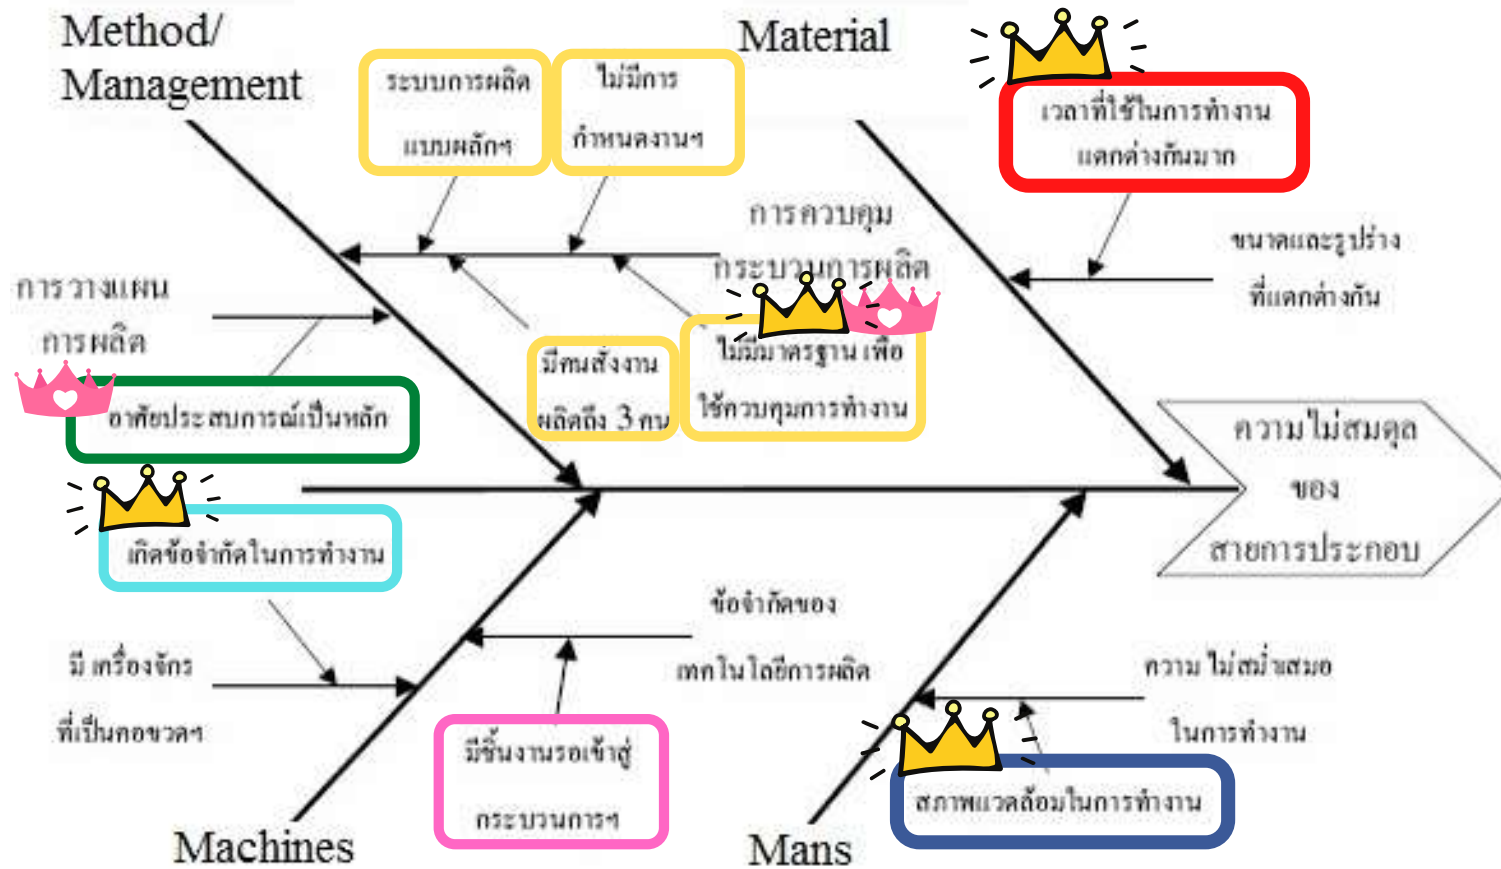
Method/
Management

ระบบการผลิต
แบบผลักฯ

ไม่มีการ
กำหนดงานฯ

Material

เวลาที่ใช้ในการทำงาน
แตกต่างกันมาก

การควบคุม
กระบวนการผลิต

ขนาดและรูปร่าง
ที่แตกต่างกัน

การวางแผน
การผลิต

มีคนสั่งงาน
ผลิตถึง 3 คน

ไม่มีมาตรฐาน เพื่อ
ใช้ควบคุมการทำงาน

อาศัยประสบการณ์เป็นหลัก

ความไม่สมดุล
ของ
สายการประกอบ

เกิดข้อจำกัดในการทำงาน

ข้อจำกัดของ
เทคโนโลยีการผลิต

มี เครื่องจักร
ที่เป็นคอขวดฯ

ความ ไม่สม่ำเสมอ
ในการทำงาน

มีชิ้นงานรอเข้าสู่
กระบวนการฯ

สภาพแวดล้อมในการทำงาน

Machines

Mans